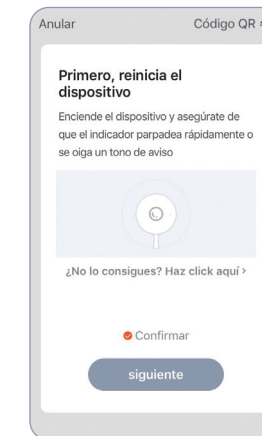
Anular

Código QR

Primero, reinicia el dispositivo

Enciende el dispositivo y asegúrate de que el indicador parpadea rápidamente o se oiga un tono de aviso

¿No lo consigues? Haz click aquí >

Confirmar

siguiente